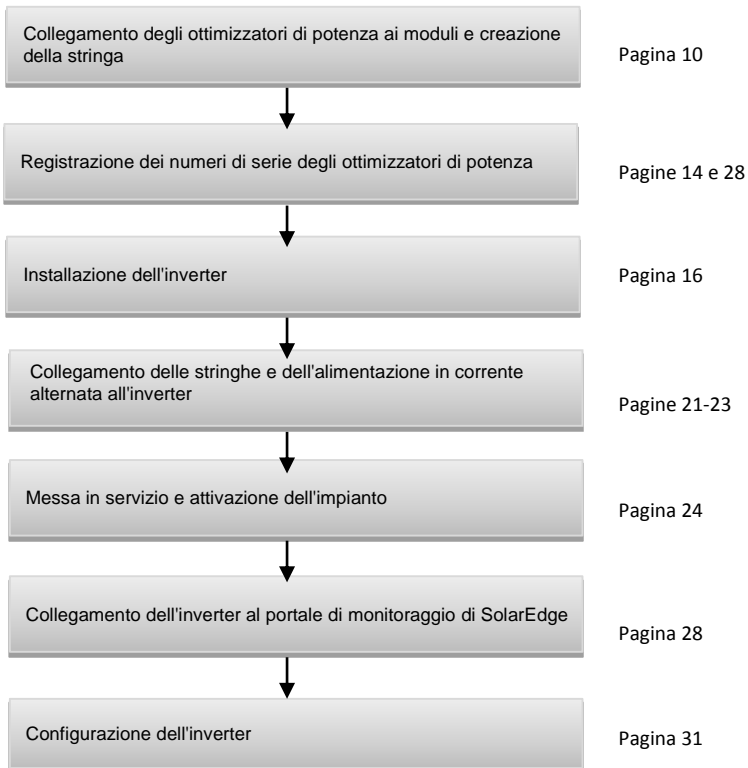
Collegamento degli ottimizzatori di potenza ai moduli e creazione della stringa

Pagina 10

Registrazione dei numeri di serie degli ottimizzatori di potenza

Pagine 14 e 28

Installazione dell'inverter

Pagina 16

Collegamento delle stringhe e dell'alimentazione in corrente alternata all'inverter

Pagine 21-23

Messa in servizio e attivazione dell'impianto

Pagina 24

Collegamento dell'inverter al portale di monitoraggio di SolarEdge

Pagina 28

Configurazione dell'inverter

Pagina 31